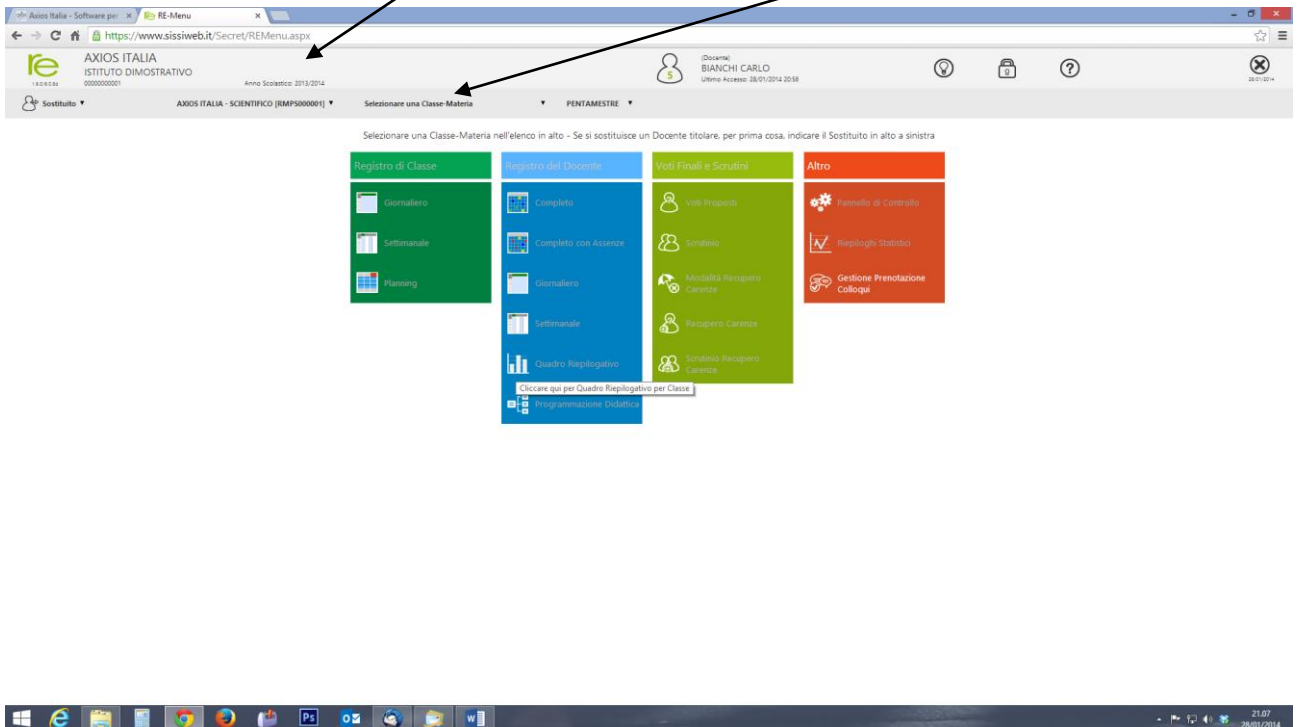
Axios Italia - Software per × RE-Menu ×

https://www.sissiweb.it/Secret/REMenu.aspx

AXIOS ITALIA
ISTITUTO DIMOSTRATIVO
00000000001
Anno Scolastico: 2013/2014

(Docente)
BIANCHI CARLO
Ultimo Accesso: 28/01/2014 20:58

Sostituito ▼
AXIOS ITALIA - SCIENTIFICO [RMPS000001] ▼
Selezionare una Classe-Materia ▼
PENTAMESTRE ▼

Selezionare una Classe-Materia nell'elenco in alto - Se si sostituisce un Docente titolare, per prima cosa, indicare il Sostituito in alto a sinistra

Registro di Classe
Giornaliero
Settimanale
Planning

Registro del Docente
Completo
Completo con Assenze
Giornaliero
Settimanale
Quadro Riepilogativo
Cliccare qui per Quadro Riepilogativo per Classe
Programmazione Didattica

Voti Finali e Scrutini
Voti Proposti
Scrutinio
Modalità Recupero Carenze
Recupero Carenze
Scrutinio Recupero Carenze

Altro
Pannello di Controllo
Riepiloghi Statistici
Gestione Prenotazione Colloqui

21.07
28/01/2014